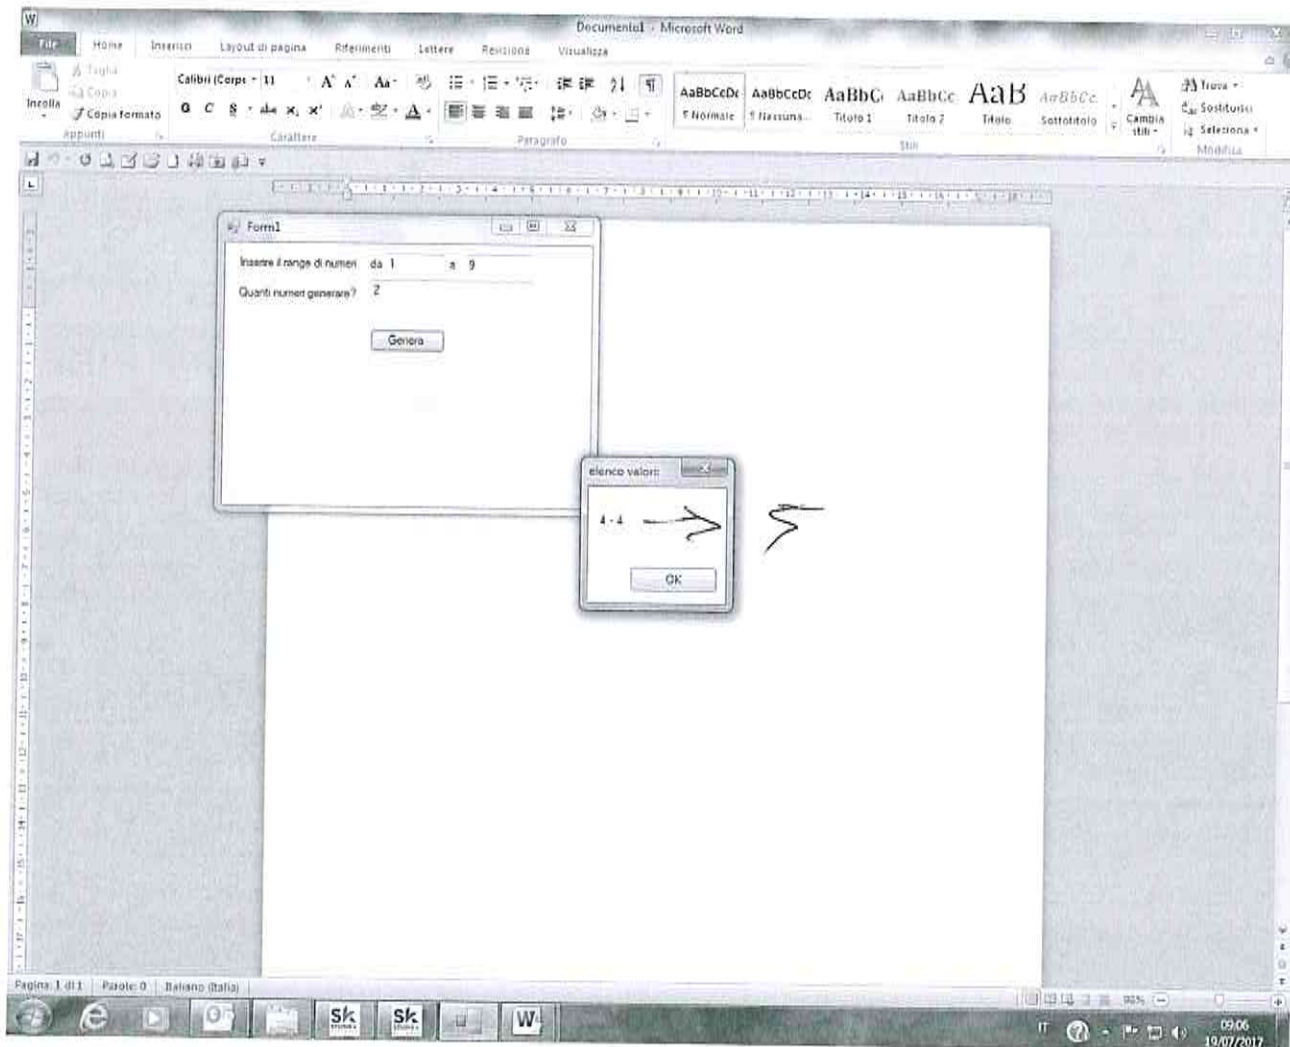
Documento1 - Microsoft Word

File Home Inserisci Layout di pagina Riferimenti Lettere Revisione Visualizza

Taglia
Copia
Incolla
Copia formato
Appunti

Calibri (Corpo 11
G C S abc $x_1$ $x^1$
Carattere

Paragrafo

AaBbCcDc ¶ Normale
AaBbCcDc ¶ Nessuna...
AaBbC Titolo 1
AaBbCc Titolo 2
AaB Titolo
AaBbCc Sottotitolo
Cambia stili
Stili

Trova
Sostituisci
Seleziona
Modifica

Form1

Inserire il range di numeri da 1 a 9

Quanti numeri generare? 2

Genera

elenco valori

4 - 4

OK

5

Pagina: 1 di 1 Parole: 0 Italiano (Italia)

95%

IT

09:06
19/07/2017